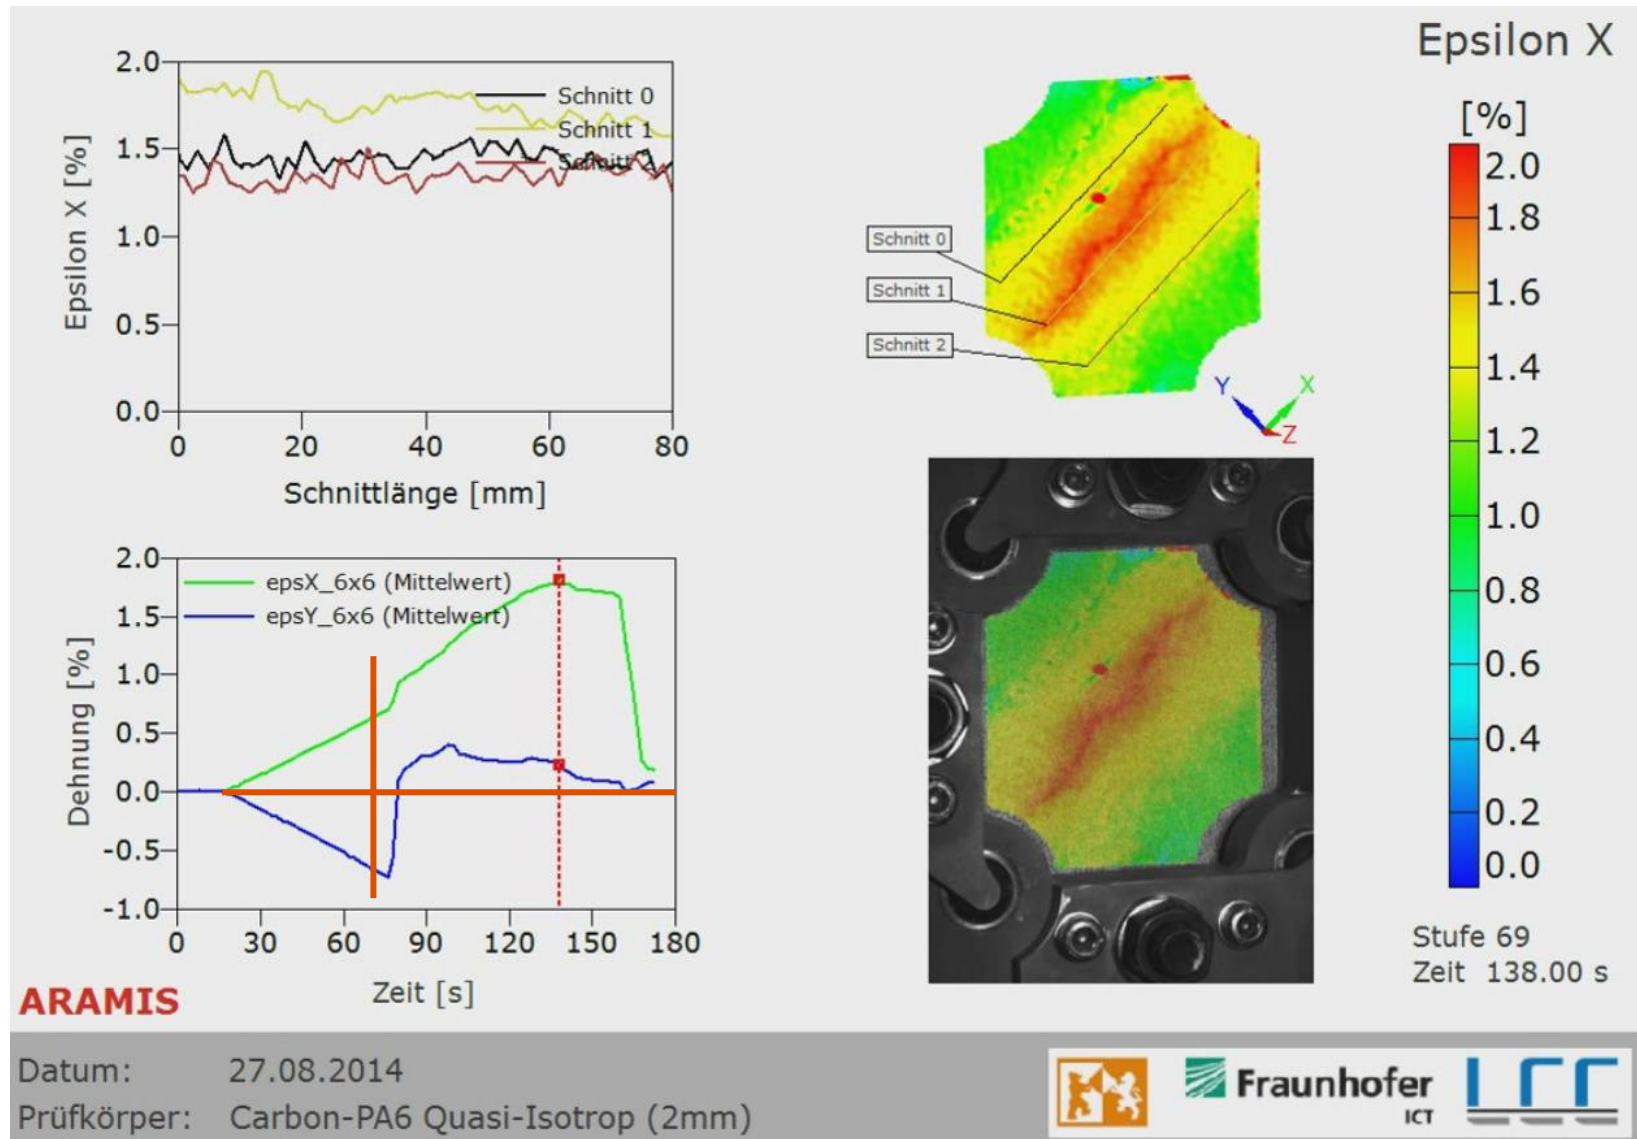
Epsilon X

2.0
1.5
1.0
0.5
0.0
Epsilon X [%]
0
20
40
60
80
Schnittlänge [mm]
Schnitt 0
Schnitt 1
Schnitt 2

Schnitt 0
Schnitt 1
Schnitt 2
Y
X
Z

[%]
2.0
1.8
1.6
1.4
1.2
1.0
0.8
0.6
0.4
0.2
0.0

2.0
1.5
1.0
0.5
0.0
-0.5
-1.0
Dehnung [%]
epsX_6x6 (Mittelwert)
epsY_6x6 (Mittelwert)
0
30
60
90
120
150
180
Zeit [s]

Stufe 69
Zeit 138.00 s

ARAMIS

Datum: 27.08.2014
Prüfkörper: Carbon-PA6 Quasi-Isotrop (2mm)

Fraunhofer
ICT